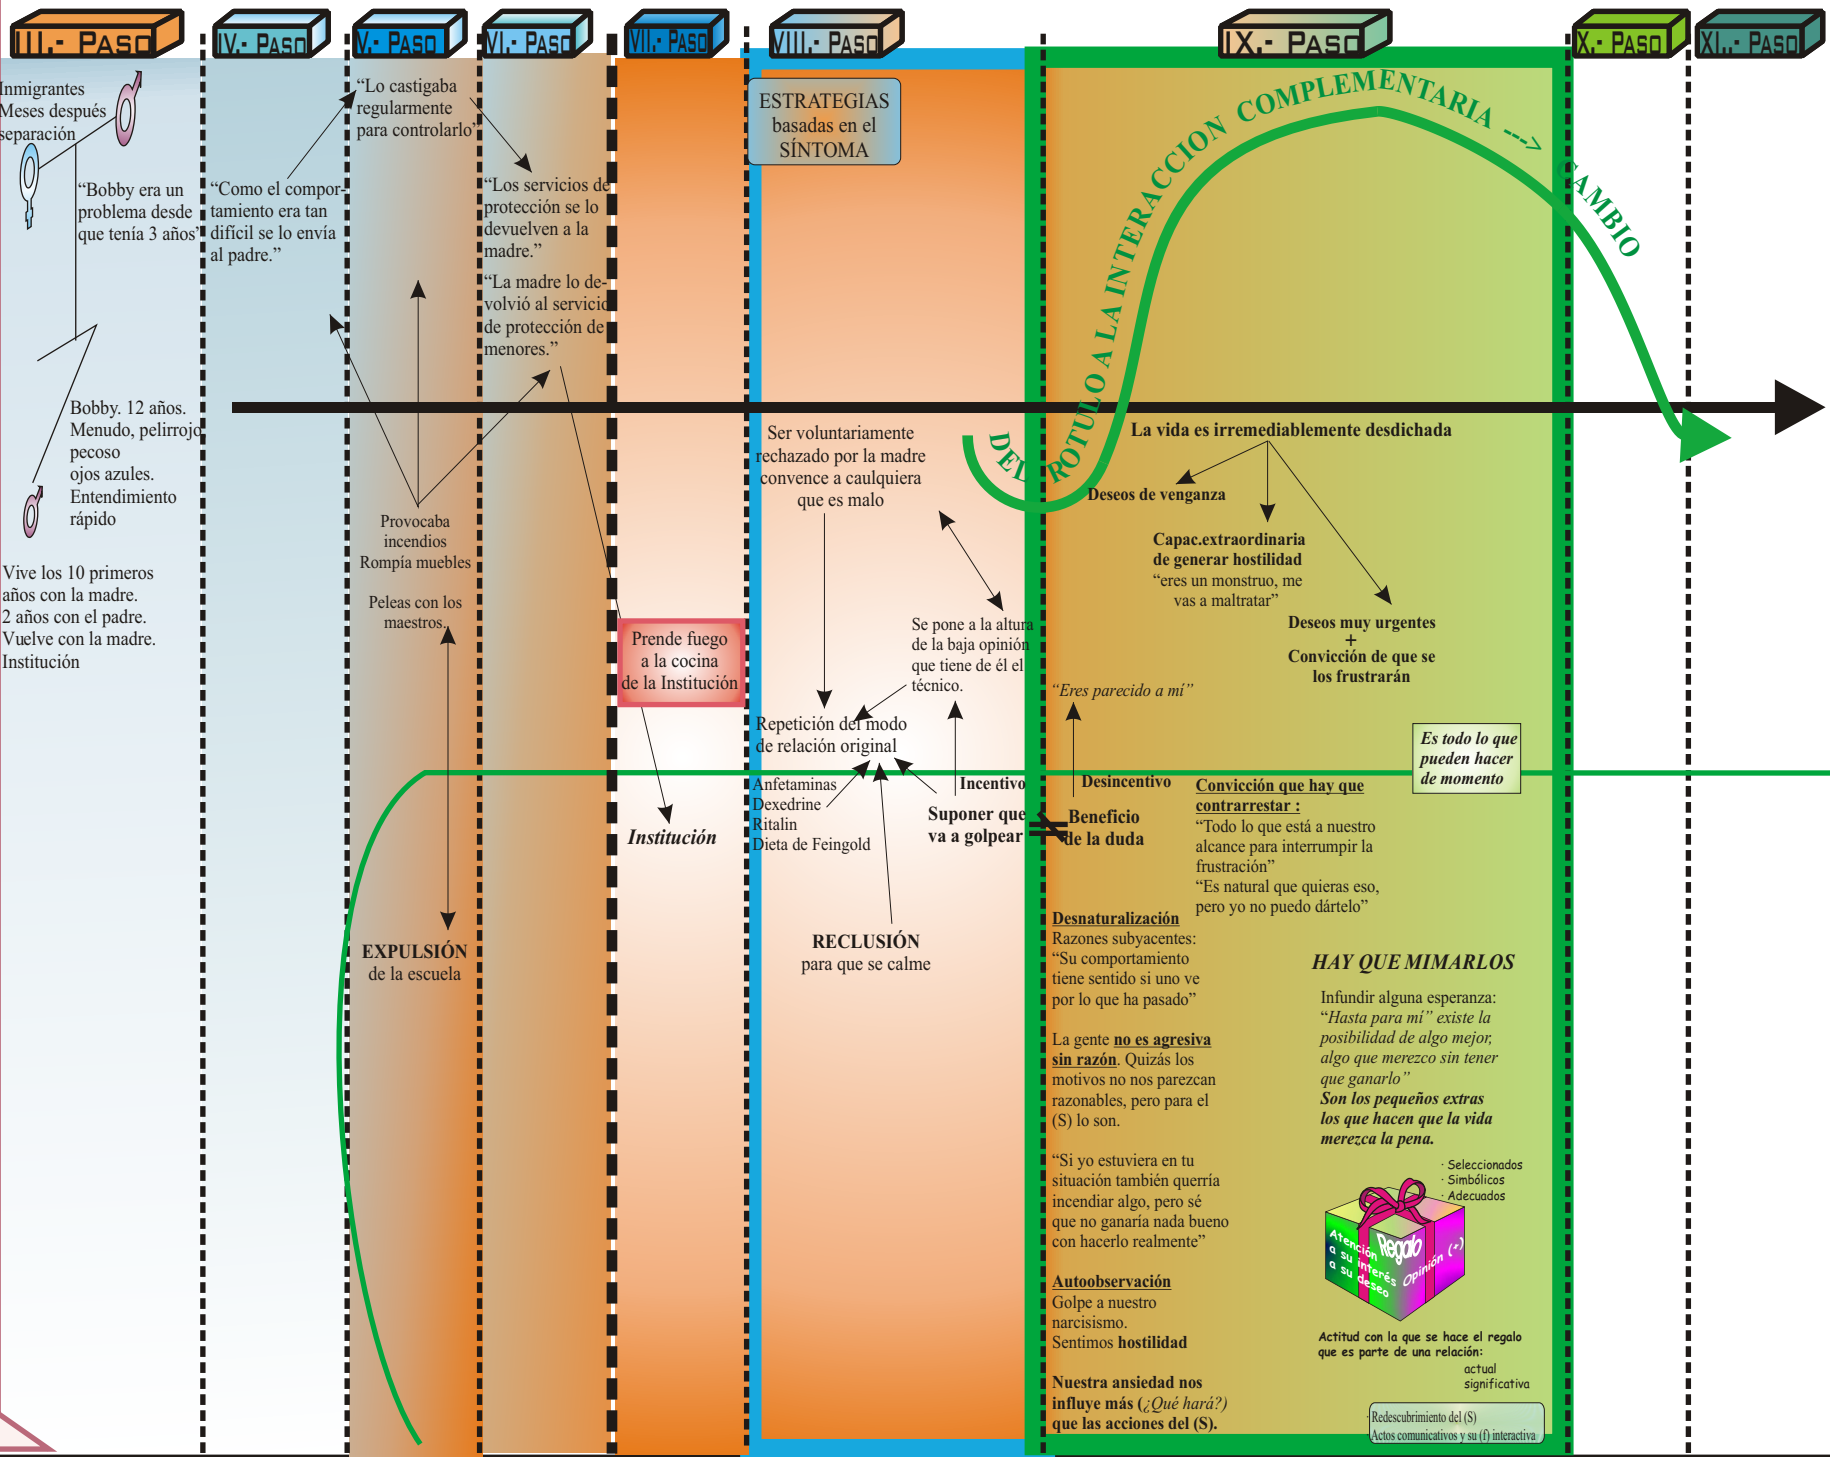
III.- PASO

IV.- PASO

V.- PASO

VI.- PASO

VII.- PASO

VIII.- PASO

IX.- PASO

X.- PASO

XI.- PASO

Inmigrantes
Meses después separación

"Bobby era un problema desde que tenía 3 años"

"Como el comportamiento era tan difícil se lo envía al padre."

"Lo castigaba regularmente para controlarlo"

"Los servicios de protección se lo devuelven a la madre."

"La madre lo devolvió al servicio de protección de menores."

Bobby. 12 años.
Menudo, pelirrojo pecoso
ojos azules.
Entendimiento rápido

Vive los 10 primeros años con la madre.
2 años con el padre.
Vuelve con la madre.
Institución

Provocaba incendios
Rompía muebles

Peleas con los maestros.

EXPULSIÓN
de la escuela

Prende fuego a la cocina de la Institución

Institución

ESTRATEGIAS basadas en el SÍNTOMA

Ser voluntariamente rechazado por la madre convence a caulquiera que es malo

Se pone a la altura de la baja opinión que tiene de él el técnico.

Repetición del modo de relación original

Anfetaminas
Dexedrine
Ritalin
Dieta de Feingold

Incentivo

Suponer que va a golpear

RECLUSIÓN
para que se calme

DE ROTULO A LA INTERACCION COMPLEMENTARIA ---> CAMBIO

La vida es irremediablemente desdichada

Deseos de venganza

Capac.extraordinaria de generar hostilidad
"eres un monstruo, me vas a maltratar"

Deseos muy urgentes
+
Convicción de que se los frustrarán

"Eres parecido a mí"

Desincentivo

Beneficio de la duda

Convicción que hay que contrarrestar :
"Todo lo que está a nuestro alcance para interrumpir la frustración"
"Es natural que quieras eso, pero yo no puedo dártelo"

Es todo lo que pueden hacer de momento

Desnaturalización
Razones subyacentes:
"Su comportamiento tiene sentido si uno ve por lo que ha pasado"

La gente no es agresiva sin razón. Quizás los motivos no nos parezcan razonables, pero para el (S) lo son.

"Si yo estuviera en tu situación también querría incendiar algo, pero sé que no ganaría nada bueno con hacerlo realmente"

Autoobservación
Golpe a nuestro narcisismo.
Sentimos hostilidad

Nuestra ansiedad nos influye más (¿Qué hará?) que las acciones del (S).

HAY QUE MIMARLOS

Infundir alguna esperanza:
"Hasta para mí" existe la posibilidad de algo mejor, algo que merezco sin tener que ganarlo"
Son los pequeños extras los que hacen que la vida merezca la pena.

· Seleccionados
· Simbólicos
· Adecuados

Regalo
Atención a su interés a su deseo
Opinión (+)

Actitud con la que se hace el regalo que es parte de una relación:
actual
significativa

Redescubrimiento del (S)
Actos comunicativos y su (f) interactiva